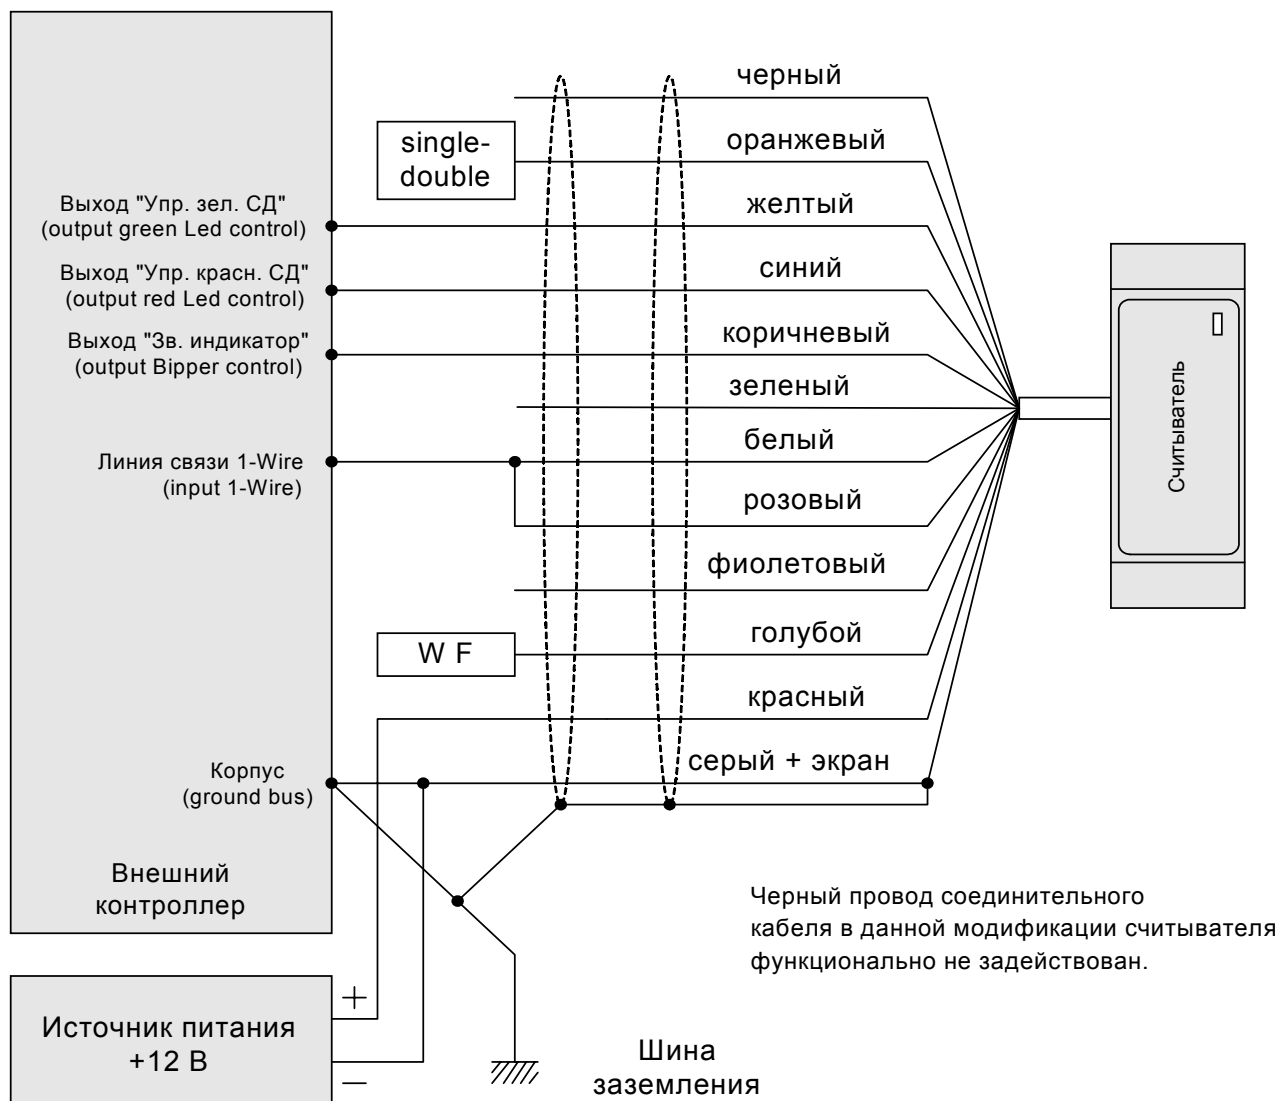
Выход "Упр. зел. СД"
(output green Led control)

Выход "Упр. красн. СД"
(output red Led control)

Выход "Зв. индикатор"
(output Bipper control)

Линия связи 1-Wire
(input 1-Wire)

Корпус
(ground bus)

Внешний
контроллер

single-
double

W F

черный

оранжевый

желтый

синий

коричневый

зеленый

белый

розовый

фиолетовый

голубой

красный

серый + экран

Считыватель

Черный провод соединительного кабеля в данной модификации считывателя функционально не задействован.

Источник питания
+12 В

+

—

Шина
заземления